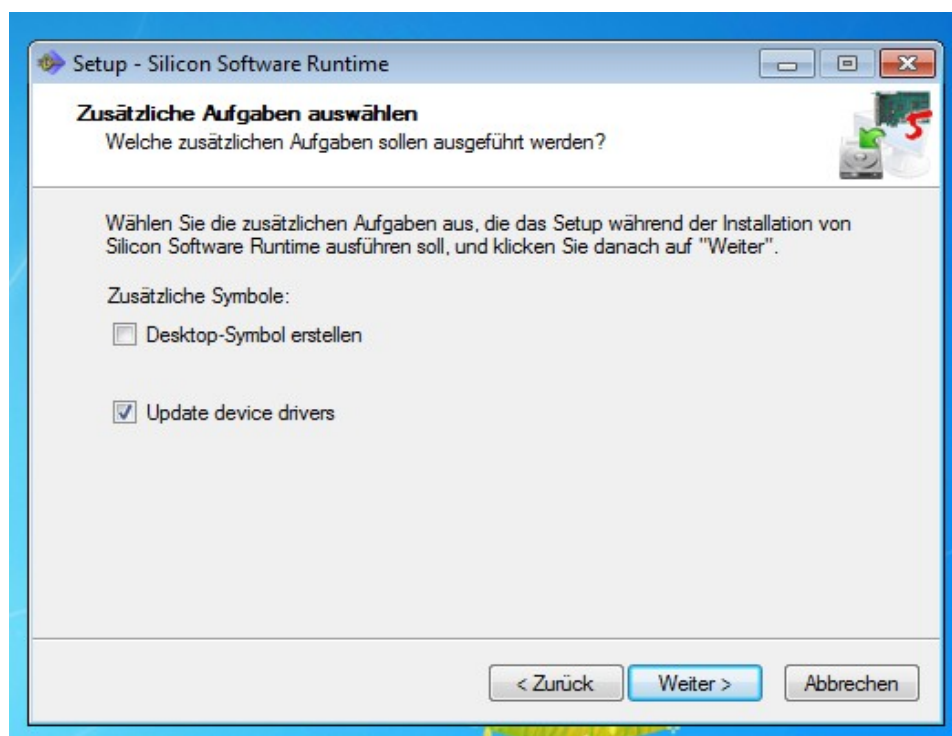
Setup - Silicon Software Runtime

Zusätzliche Aufgaben auswählen
Welche zusätzlichen Aufgaben sollen ausgeführt werden?

Wählen Sie die zusätzlichen Aufgaben aus, die das Setup während der Installation von Silicon Software Runtime ausführen soll, und klicken Sie danach auf "Weiter".

Zusätzliche Symbole:

Desktop-Symbol erstellen

Update device drivers

< Zurück
Weiter >
Abbrechen